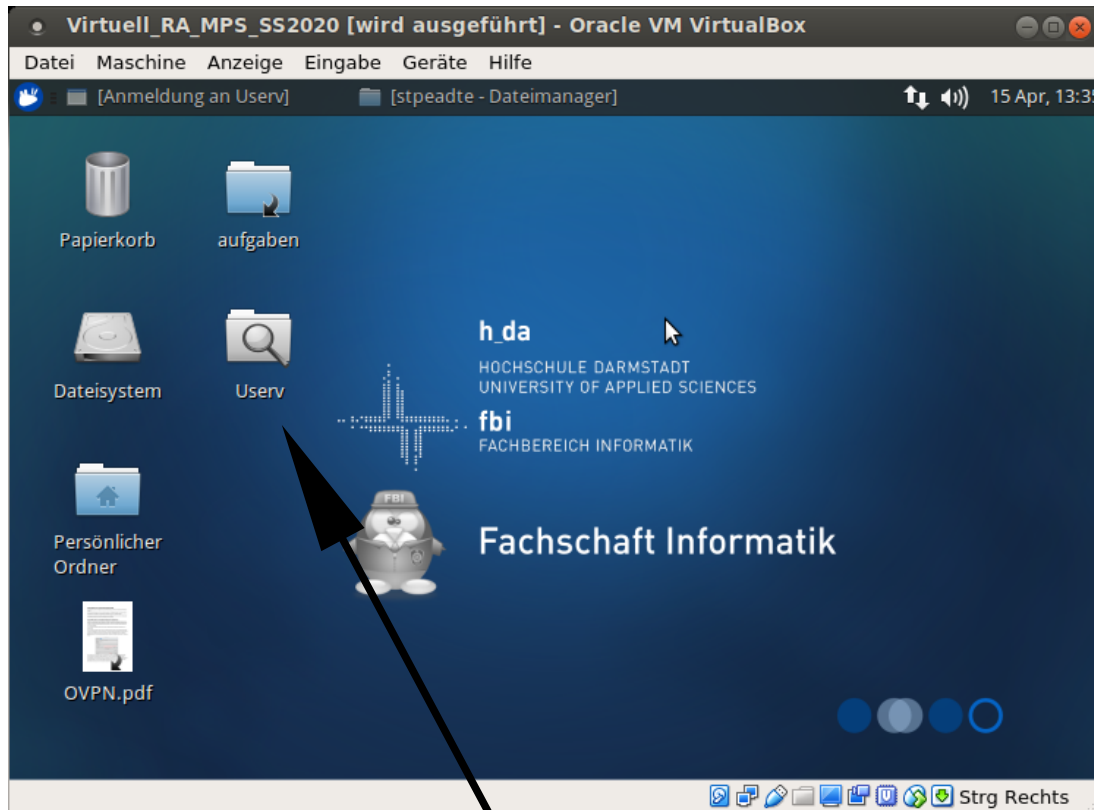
Virtuell_RA_MPS_SS2020 [wird ausgeführt] - Oracle VM VirtualBox

Datei Maschine Anzeige Eingabe Geräte Hilfe

[Anmeldung an Userv] [stpeadte - Dateimanager] 15 Apr, 13:35

Papierkorb

aufgaben

Dateisystem

Userv

Persönlicher Ordner

OVPN.pdf

h_da
HOCHSCHULE DARMSTADT
UNIVERSITY OF APPLIED SCIENCES
fbi
FACHBEREICH INFORMATIK

FBI

Fachschaft Informatik

Strg Rechts